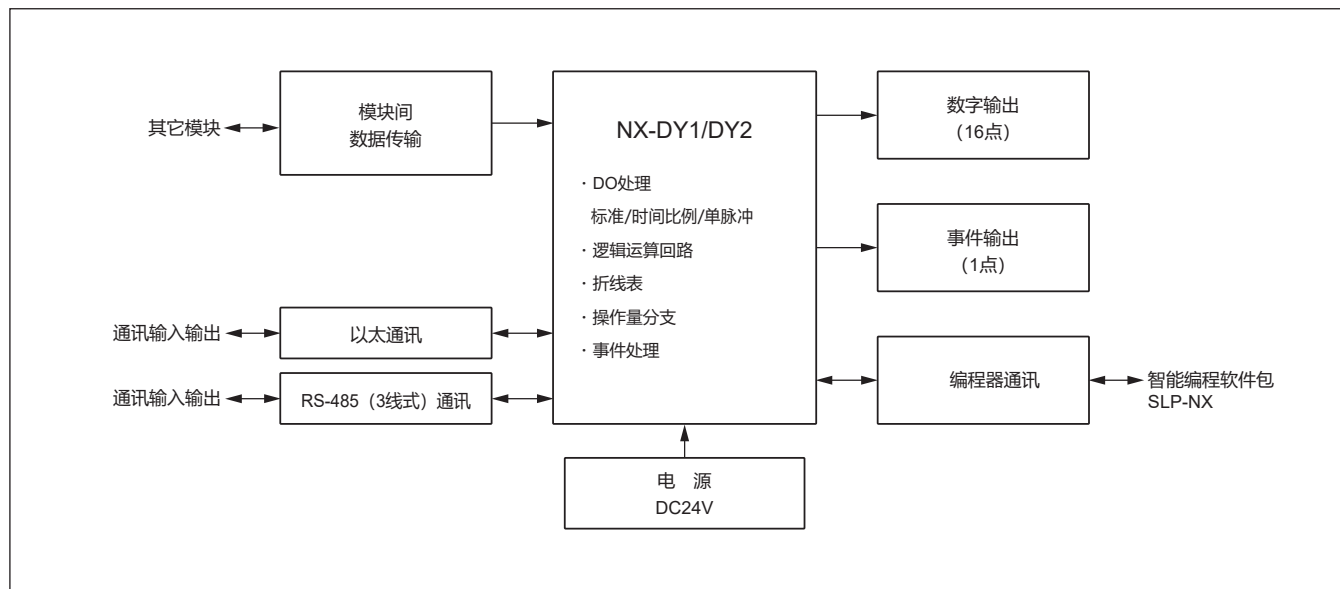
其它模块

模块间
数据传输

NX-DY1/DY2

・DO处理
标准/时间比例/单脉冲
・逻辑运算回路
・折线表
・操作量分支
・事件处理

数字输出
（16点）

事件输出
（1点）

通讯输入输出

以太通讯

通讯输入输出

RS-485（3线式）通讯

编程器通讯

智能编程软件包
SLP-NX

电　源
DC24V